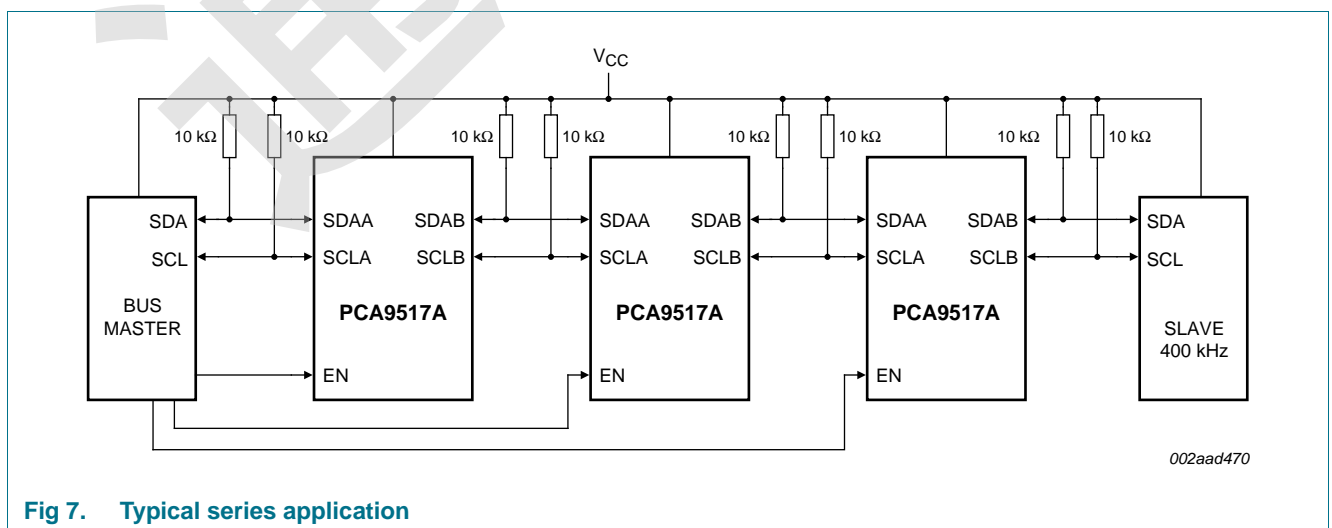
$V_{CC}$

10 kΩ 10 kΩ 10 kΩ 10 kΩ 10 kΩ 10 kΩ 10 kΩ 10 kΩ

SDA
SCL
BUS MASTER

SDAA SDAB
SCLA SCLB
PCA9517A
EN

SDAA SDAB
SCLA SCLB
PCA9517A
EN

SDAA SDAB
SCLA SCLB
PCA9517A
EN

SDA
SCL
SLAVE 400 kHz

002aad470

Fig 7. Typical series application